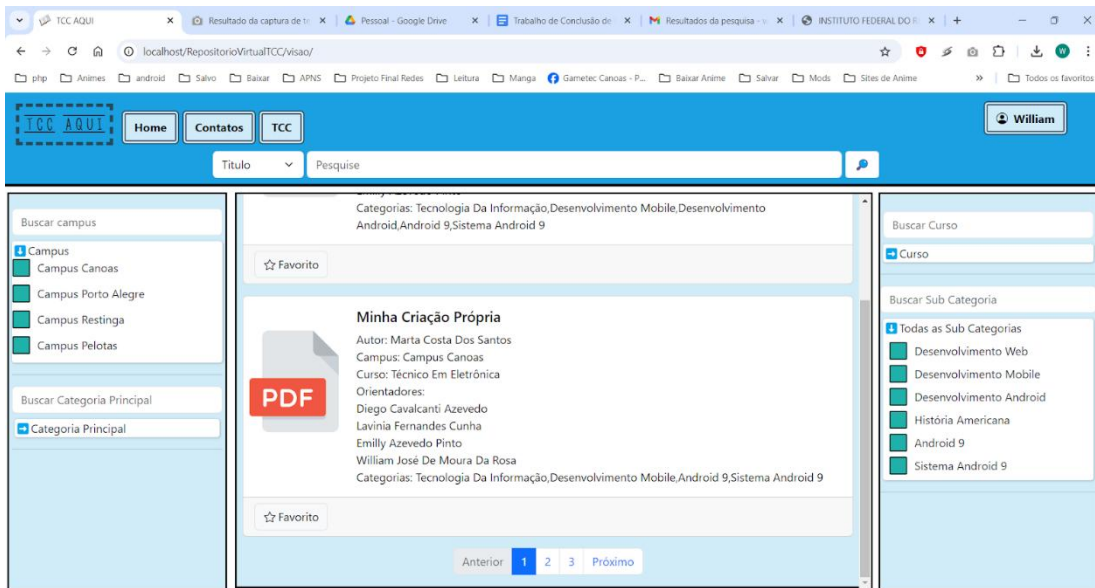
TCC AQUI × Resultado da captura de t × Pessoal - Google Drive × Trabalho de Conclusão de × Resultados da pesquisa × INSTITUTO FEDERAL DO × +

localhost/RepositorioVirtualTCC/visao/

php Animes android Salvo Baixar APNS Projeto Final Redes Leitura Manga Gametec Canoas - P... Baixar Anime Salvar Mods Sites de Anime » Todos os favoritos

TCC AQUI Home Contatos TCC

William

Titulo Pesquise

Buscar campus

Campus
Campus Canoas
Campus Porto Alegre
Campus Restinga
Campus Pelotas

Buscar Categoria Principal

Categoria Principal

Categorias: Tecnologia Da Informação,Desenvolvimento Mobile,Desenvolvimento Android,Android 9,Sistema Android 9

Favorito

PDF

Minha Criação Própria
Autor: Marta Costa Dos Santos
Campus: Campus Canoas
Curso: Técnico Em Eletrônica
Orientadores:
Diego Cavalcanti Azevedo
Lavinia Fernandes Cunha
Emilly Azevedo Pinto
William José De Moura Da Rosa
Categorias: Tecnologia Da Informação,Desenvolvimento Mobile,Android 9,Sistema Android 9

Favorito

Anterior 1 2 3 Próximo

Buscar Curso

Curso

Buscar Sub Categoria

Todas as Sub Categorias
Desenvolvimento Web
Desenvolvimento Mobile
Desenvolvimento Android
História Americana
Android 9
Sistema Android 9